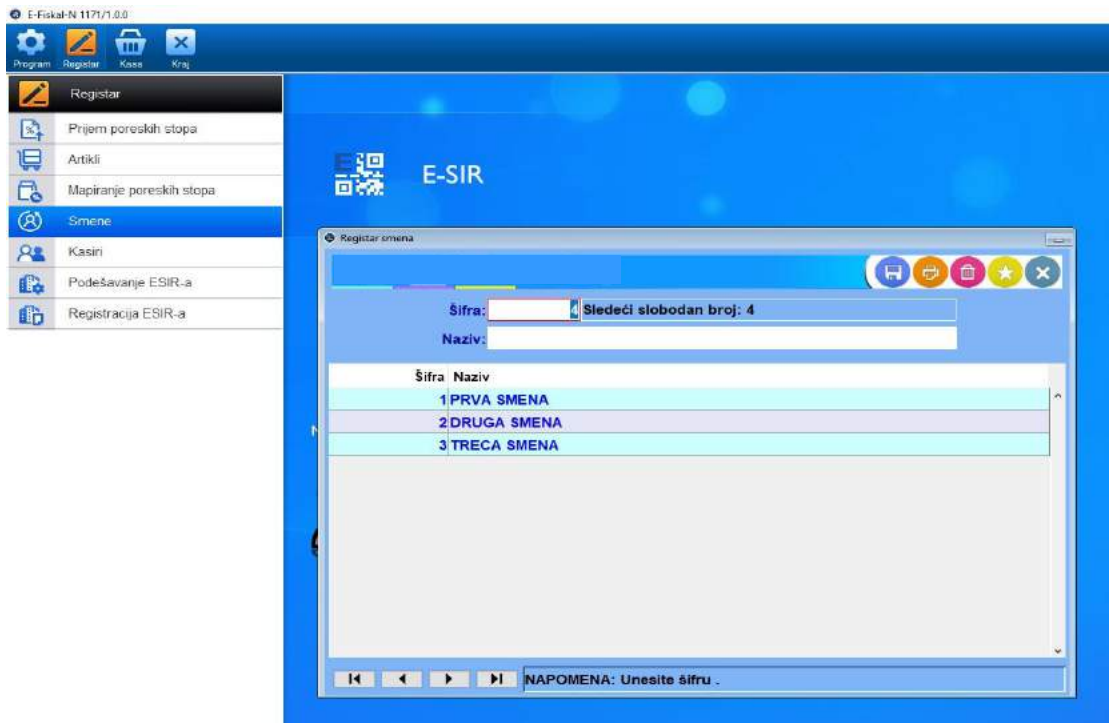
E-Fiskal-N 1171/1.0.0

Program Registar Kasa Kraj

Registar
Prijem poreskih stopa
Artikli
Mapiranje poreskih stopa
Smene
Kasiri
Podešavanje ESIR-a
Registracija ESIR-a

E-SIR

Registar smena

Šifra: 4 Sledeći slobodan broj: 4
Naziv:

| Šifra | Naziv |
|---|---|
| 1 | PRVA SMENA |
| 2 | DRUGA SMENA |
| 3 | TRECA SMENA |

NAPOMENA: Unesite šifru .